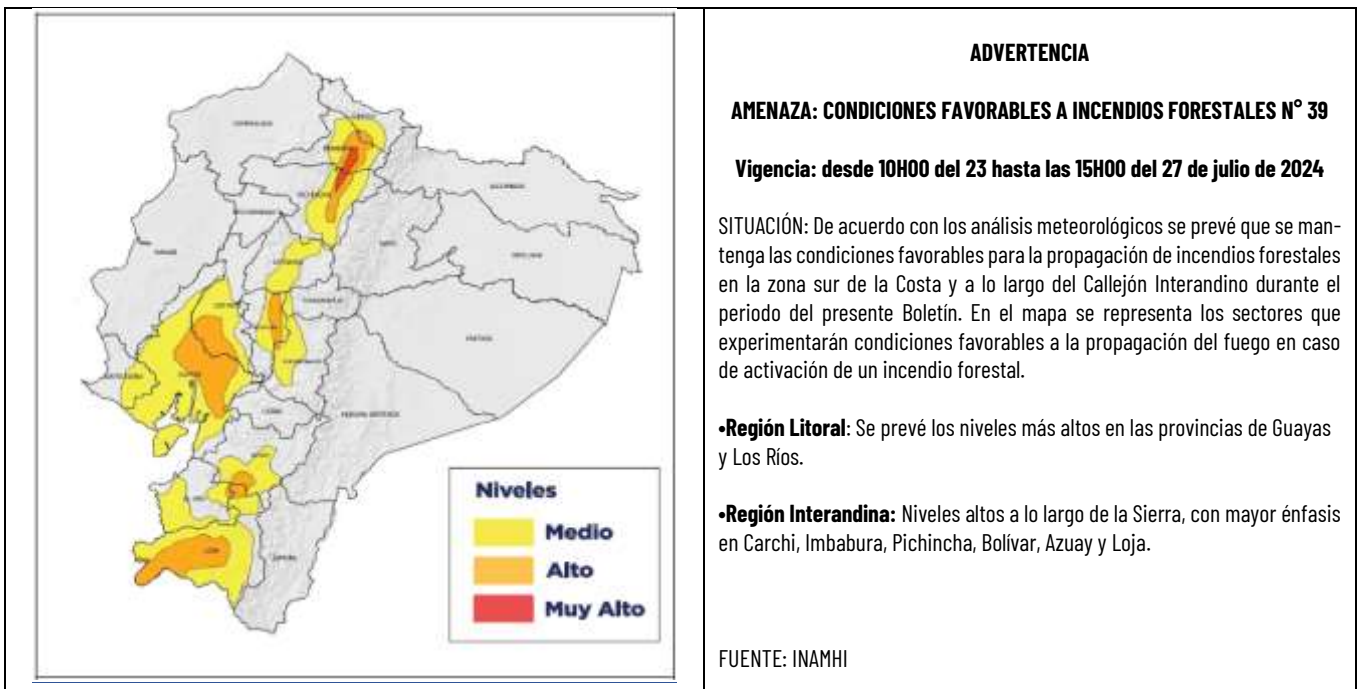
Niveles
Medio
Alto
Muy Alto

ADVERTENCIA

AMENAZA: CONDICIONES FAVORABLES A INCENDIOS FORESTALES N° 39

Vigencia: desde 10H00 del 23 hasta las 15H00 del 27 de julio de 2024

SITUACIÓN: De acuerdo con los análisis meteorológicos se prevé que se mantenga las condiciones favorables para la propagación de incendios forestales en la zona sur de la Costa y a lo largo del Callejón Interandino durante el periodo del presente Boletín. En el mapa se representa los sectores que experimentarán condiciones favorables a la propagación del fuego en caso de activación de un incendio forestal.

•Región Litoral: Se prevé los niveles más altos en las provincias de Guayas y Los Ríos.

•Región Interandina: Niveles altos a lo largo de la Sierra, con mayor énfasis en Carchi, Imbabura, Pichincha, Bolívar, Azuay y Loja.

FUENTE: INAMHI